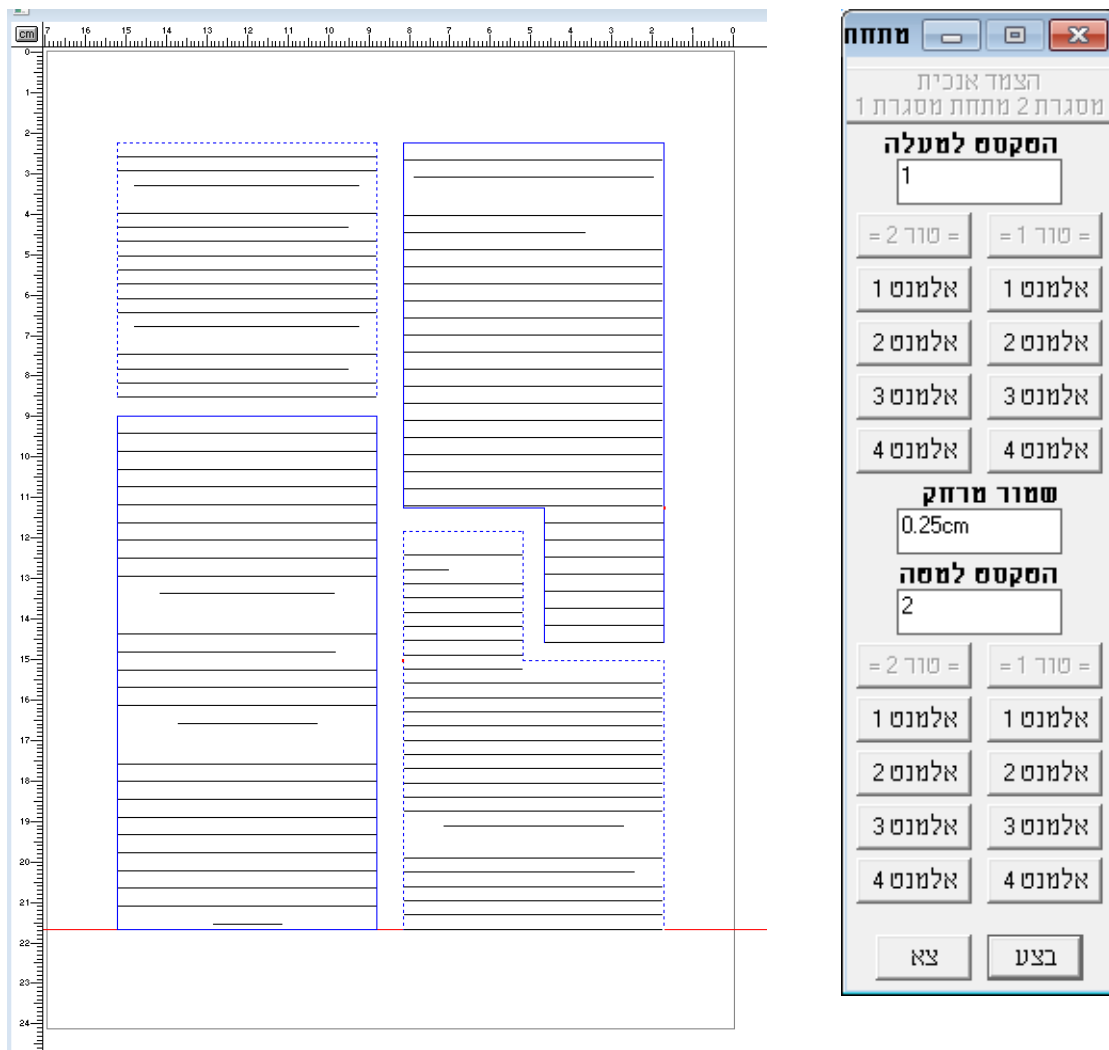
cm 17 16 15 14 13 12 11 10 9 8 7 6 5 4 3 2 1 0

0 1 2 3 4 5 6 7 8 9 10 11 12 13 14 15 16 17 18 19 20 21 22 23 24

מתחח

הצמד אנכית
מסגרת 2 מתחת מסגרת 1

הטקסט למעלה
1

= טור 2 = | = טור 1 =
אלמנט 1 | אלמנט 1
אלמנט 2 | אלמנט 2
אלמנט 3 | אלמנט 3
אלמנט 4 | אלמנט 4

שמור מרחק
0.25cm

הטקסט למטה
2

= טור 2 = | = טור 1 =
אלמנט 1 | אלמנט 1
אלמנט 2 | אלמנט 2
אלמנט 3 | אלמנט 3
אלמנט 4 | אלמנט 4

צא | בצע